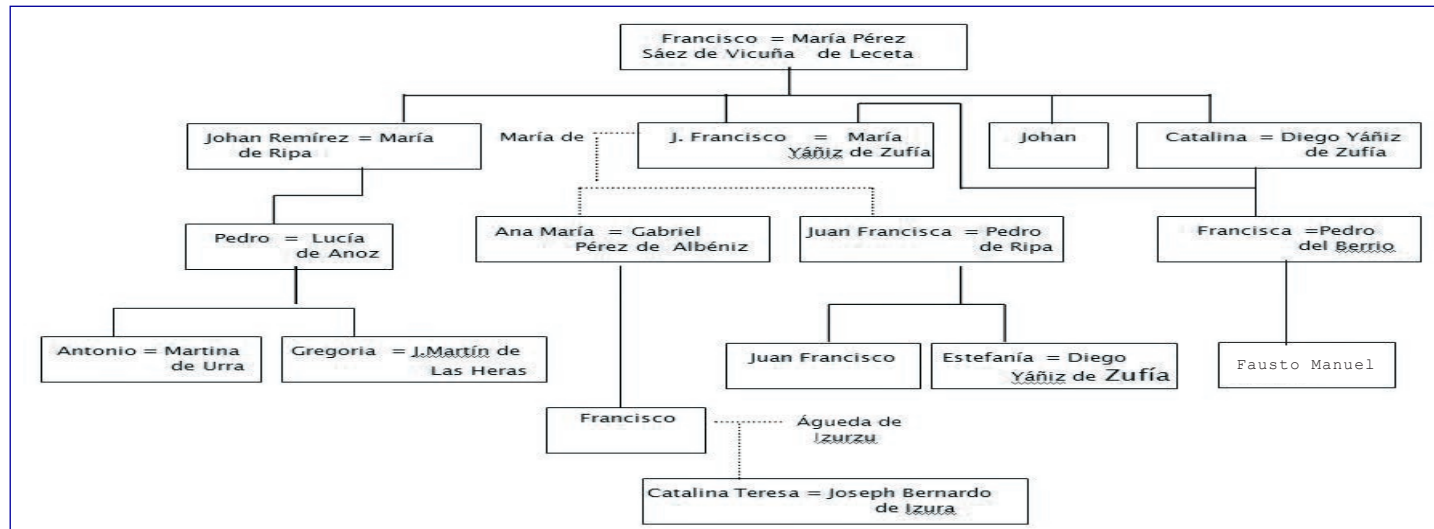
Francisco = María Pérez
Sáez de Vicuña de Leceta

Johan Remírez = María
de Ripa

María de

J. Francisco = María
Yáñiz de Zufía

Johan

Catalina = Diego Yáñiz
de Zufía

Pedro = Lucía
de Anoz

Ana María = Gabriel
Pérez de Albéniz

Juan Francisca = Pedro
de Ripa

Francisca =Pedro
del Berrio

Antonio = Martina
de Urra

Gregoria = J.Martín de
Las Heras

Juan Francisco

Estefanía = Diego
Yáñiz de Zufía

Fausto Manuel

Francisco

Águeda de
Izurzu

Catalina Teresa = Joseph Bernardo
de Izura